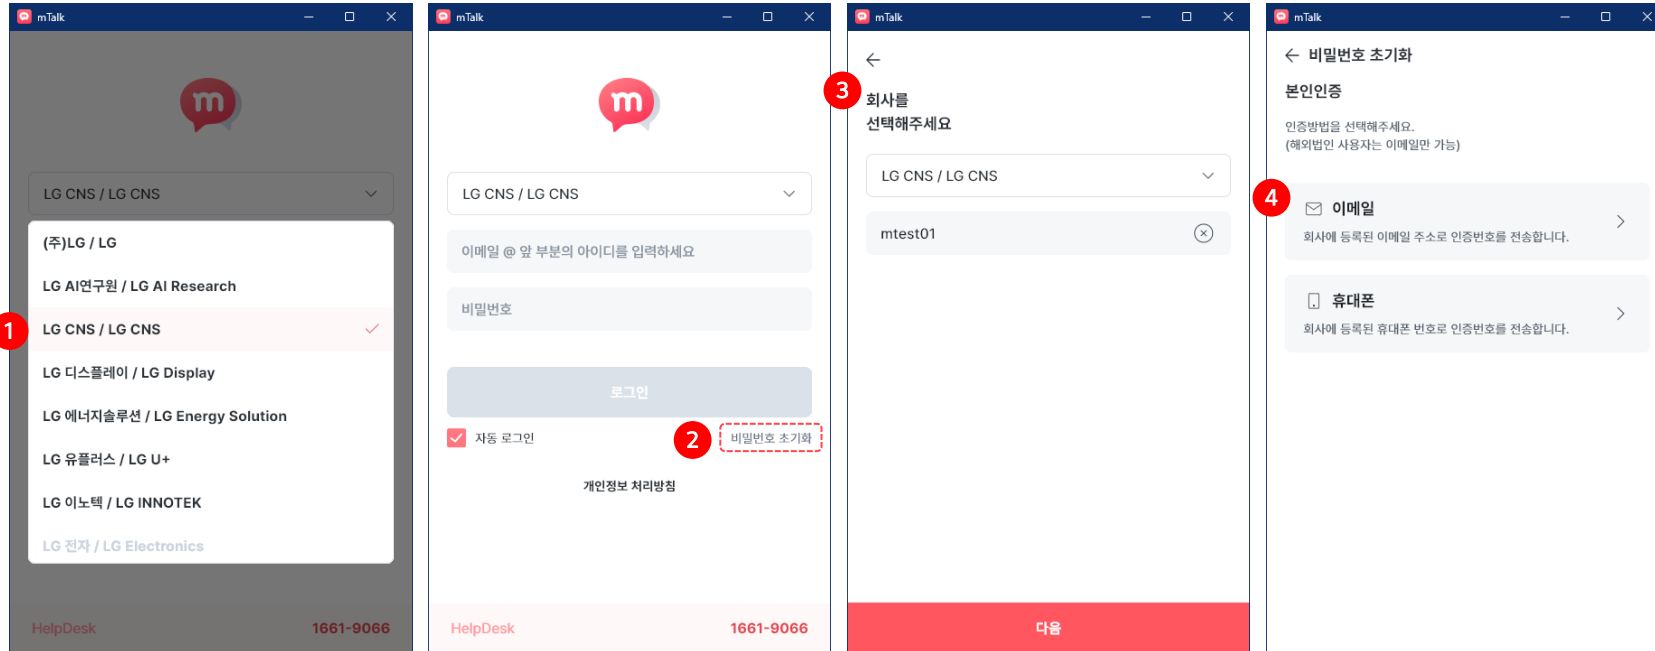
mTalk

m

LG CNS / LG CNS

(주)LG / LG

LG AI연구원 / LG AI Research

1

LG CNS / LG CNS

LG 디스플레이 / LG Display

LG 에너지솔루션 / LG Energy Solution

LG 유플러스 / LG U+

LG 이노텍 / LG INNOTEK

LG 전자 / LG Electronics

HelpDesk 1661-9066

mTalk

m

LG CNS / LG CNS

이메일 @ 앞 부분의 아이디를 입력하세요

비밀번호

로그인

자동 로그인

2

비밀번호 초기화

개인정보 처리방침

HelpDesk 1661-9066

mTalk

3

회사를 선택해주세요

LG CNS / LG CNS

mtest01

다음

mTalk

비밀번호 초기화

본인인증

인증방법을 선택해주세요.
(해외법인 사용자는 이메일만 가능)

4

이메일
회사에 등록된 이메일 주소로 인증번호를 전송합니다.

휴대폰
회사에 등록된 휴대폰 번호로 인증번호를 전송합니다.